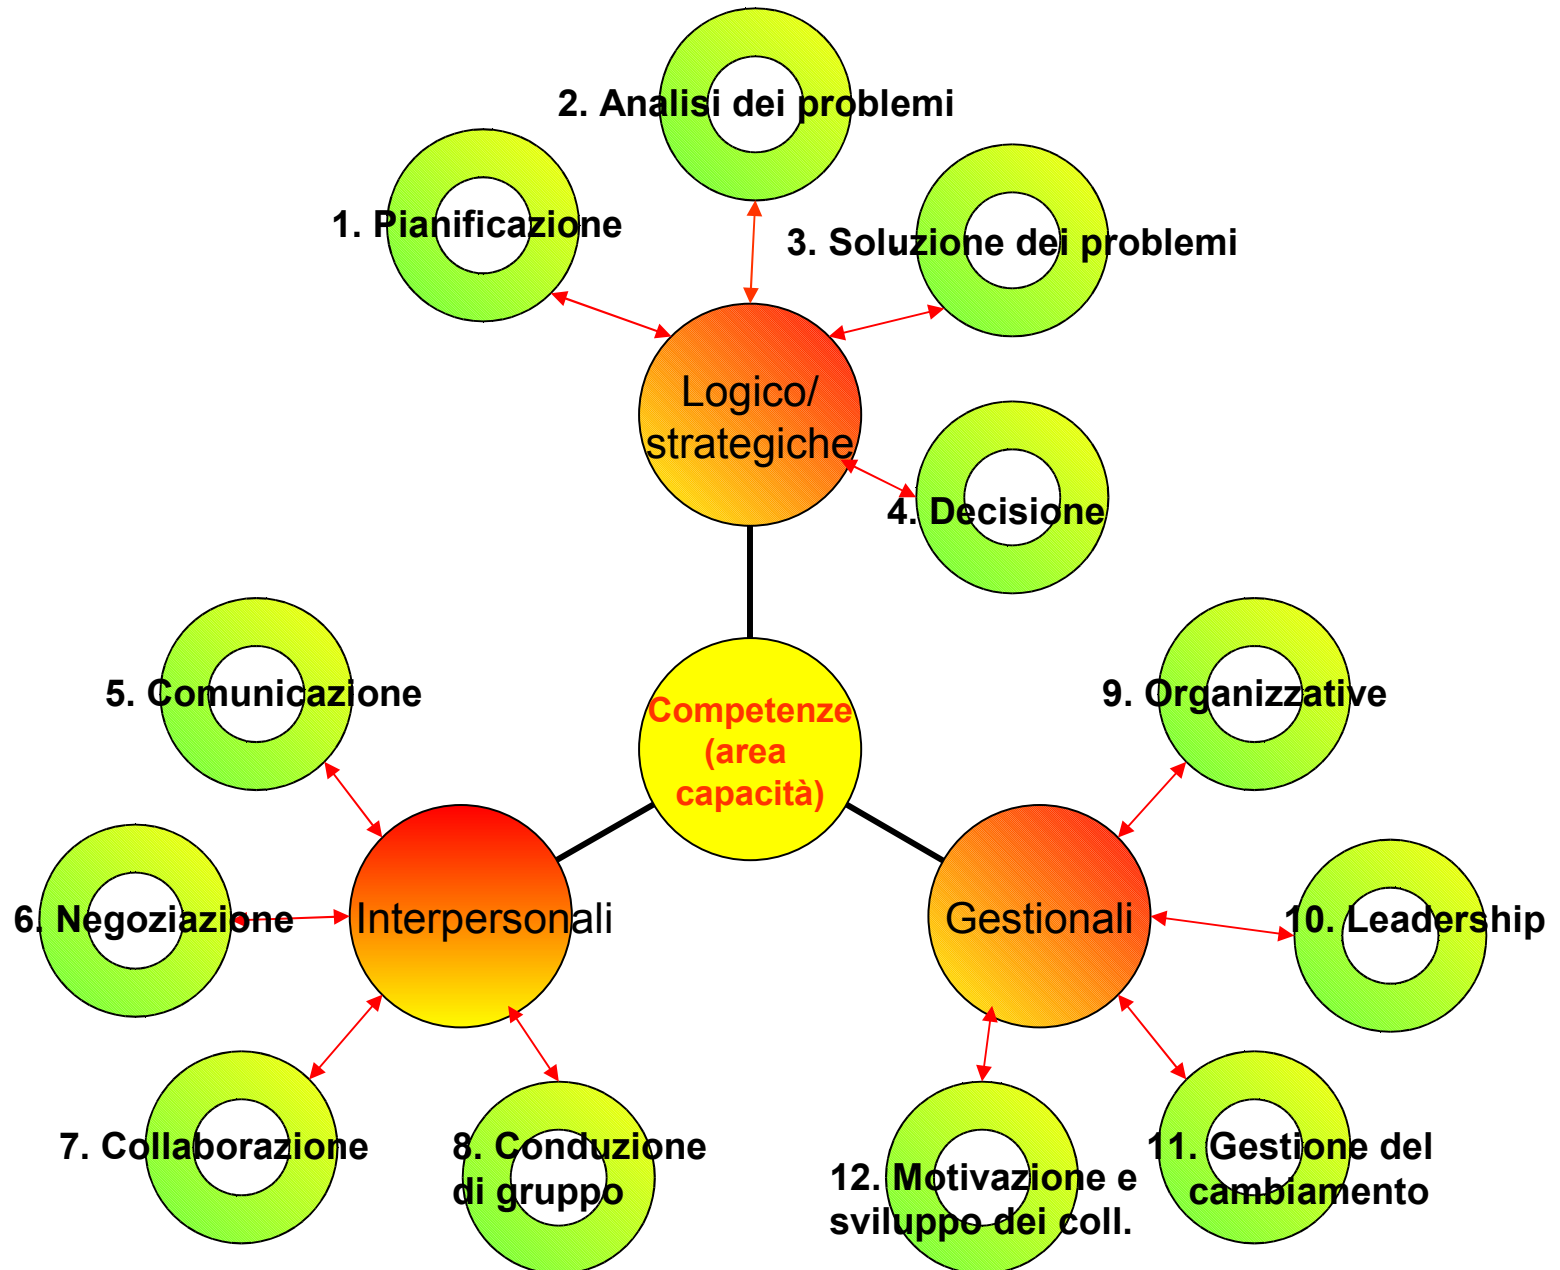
2. Analisi dei problemi

1. Pianificazione

3. Soluzione dei problemi

Logico/ strategiche

4. Decisione

5. Comunicazione

Competenze (area capacità)

9. Organizzative

6. Negoziazione

Interpersonali

Gestionali

10. Leadership

7. Collaborazione

8. Conduzione di gruppo

12. Motivazione e sviluppo dei coll.

11. Gestione del cambiamento